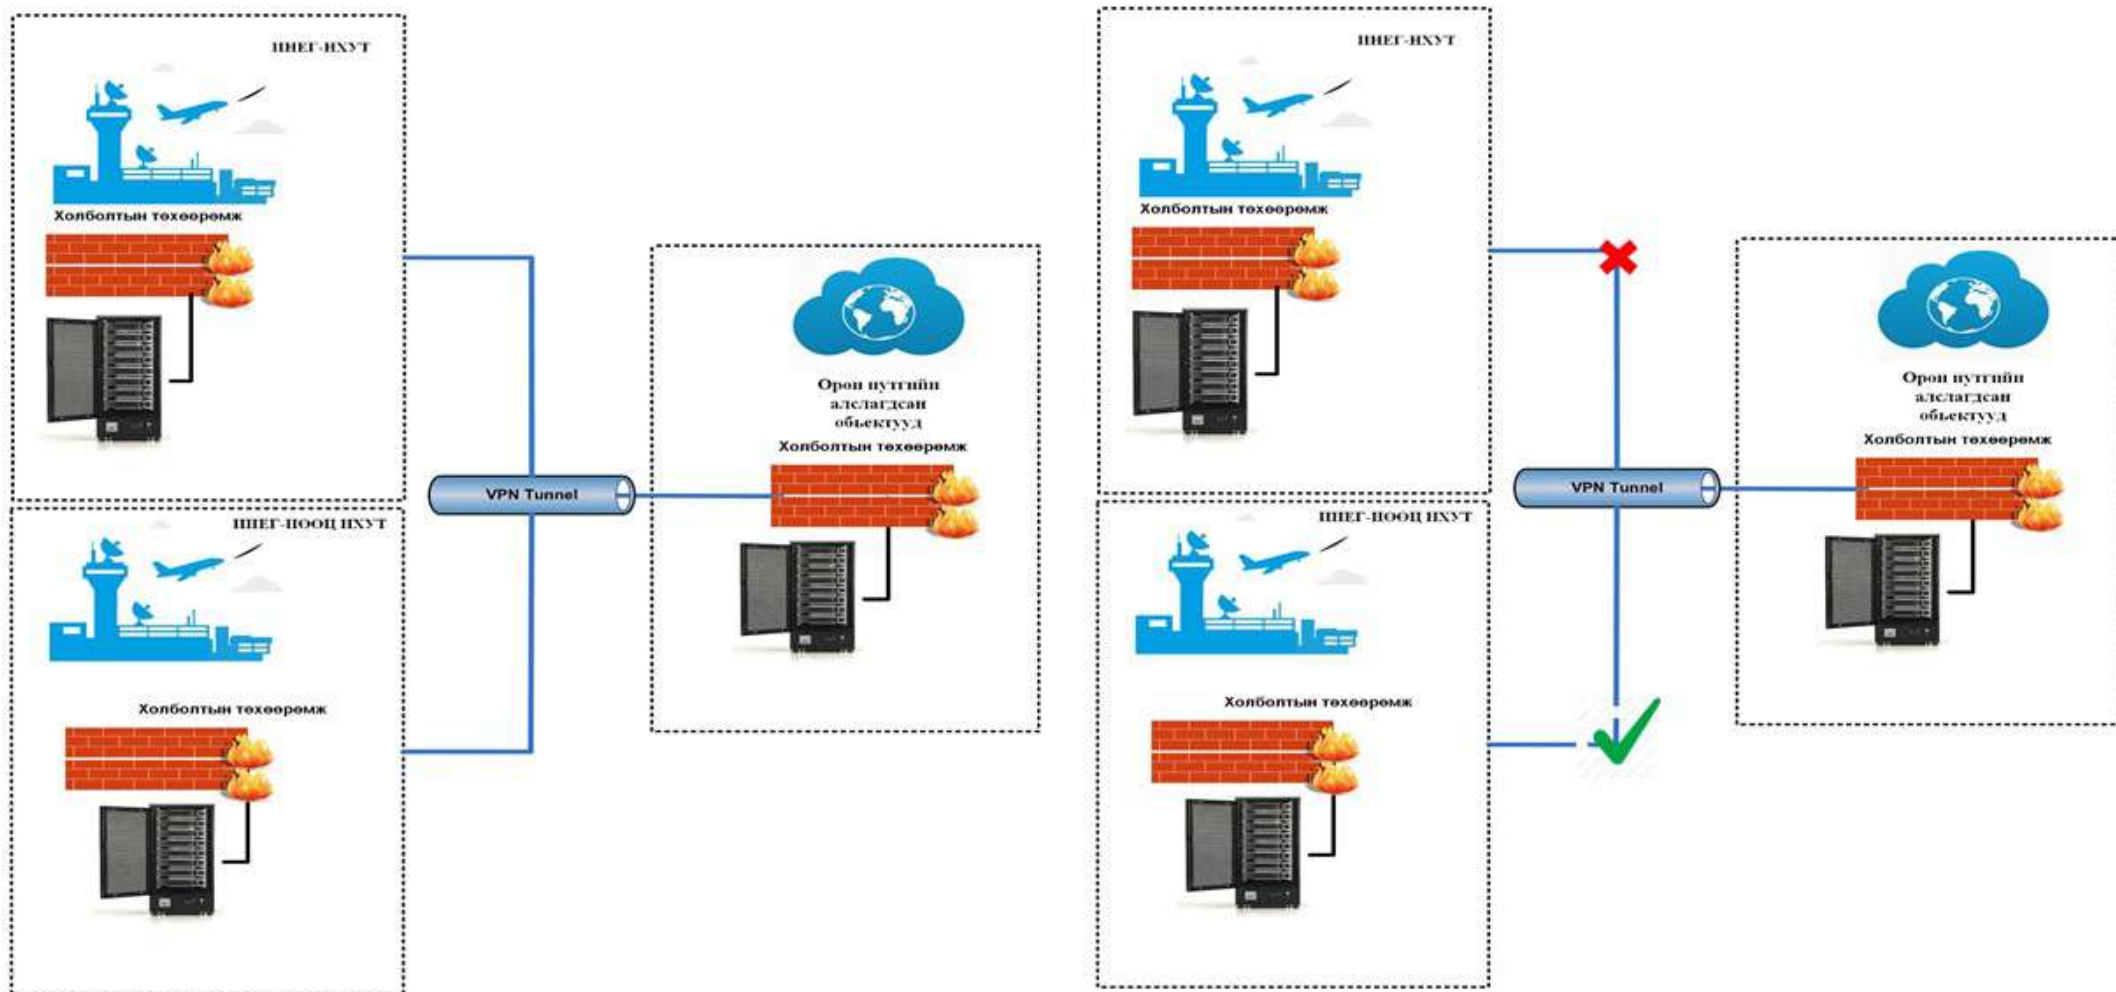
ИНЕГ-НХУТ

Холболтын төхөөрөмж

ИНЕГ-ПООЦ НХУТ

Холболтын төхөөрөмж

VPN Tunnel

Орон нутгийн алслагдсан объектууд

Холболтын төхөөрөмж

ИНЕГ-НХУТ

Холболтын төхөөрөмж

ИНЕГ-ПООЦ НХУТ

Холболтын төхөөрөмж

VPN Tunnel

Орон нутгийн алслагдсан объектууд

Холболтын төхөөрөмж